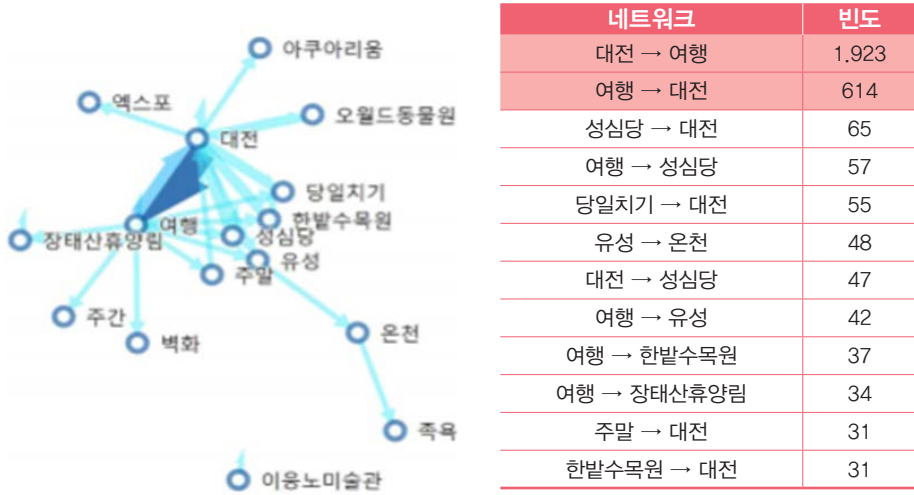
아쿠아리움
엑스포
오월드동물원
대전
당일치기
한밭수목원
여행
장태산휴양림
성심당
유성
주말
주간
벽화
온천
족욕
이응노미술관

| 네트워크 | 빈도 |
|---|---|
| 대전 → 여행 | 1,923 |
| 여행 → 대전 | 614 |
| 성심당 → 대전 | 65 |
| 여행 → 성심당 | 57 |
| 당일치기 → 대전 | 55 |
| 유성 → 온천 | 48 |
| 대전 → 성심당 | 47 |
| 여행 → 유성 | 42 |
| 여행 → 한밭수목원 | 37 |
| 여행 → 장태산휴양림 | 34 |
| 주말 → 대전 | 31 |
| 한밭수목원 → 대전 | 31 |